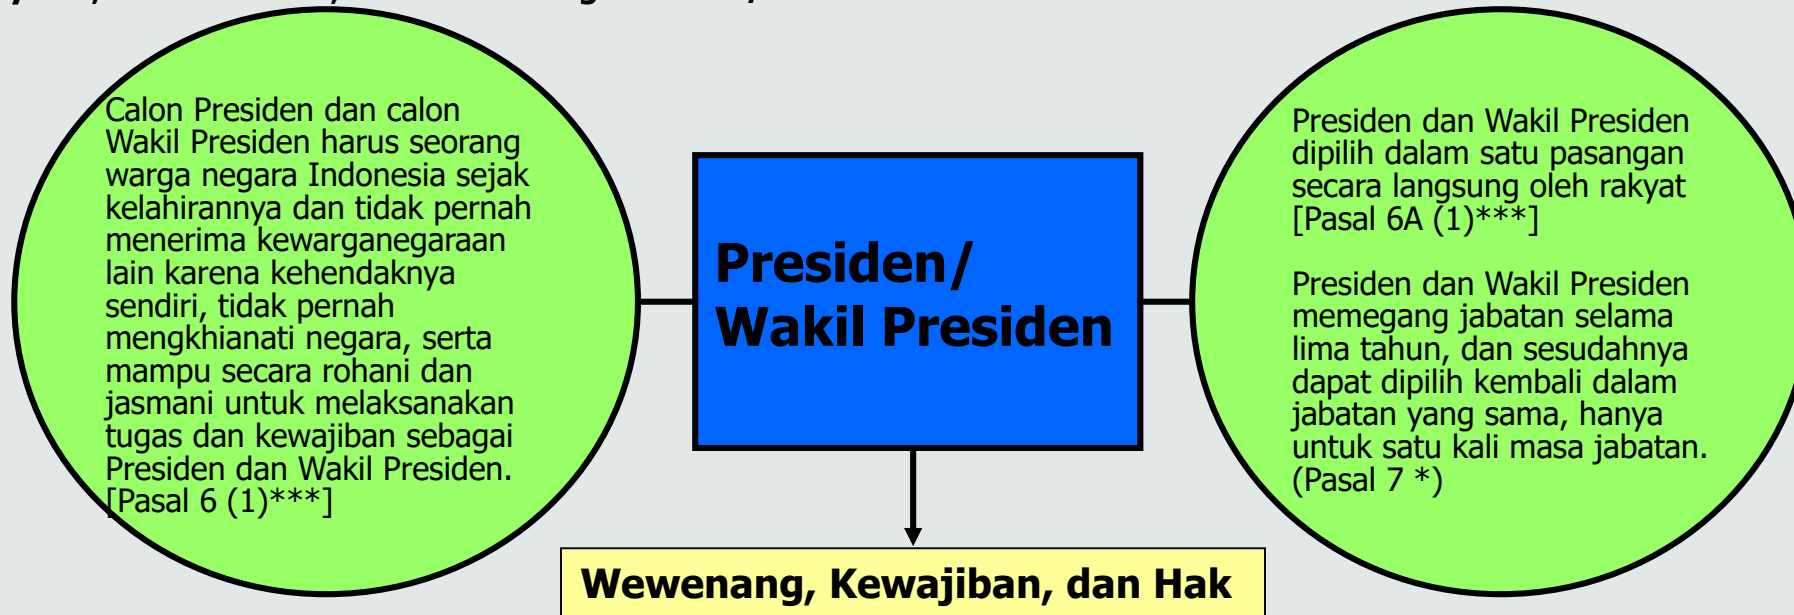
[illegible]

Calon Presiden dan calon Wakil Presiden harus seorang warga negara Indonesia sejak kelahirannya dan tidak pernah menerima kewarganegaraan lain karena kehendaknya sendiri, tidak pernah mengkhianati negara, serta mampu secara rohani dan jasmani untuk melaksanakan tugas dan kewajiban sebagai Presiden dan Wakil Presiden. [Pasal 6 (1)***]

Presiden/ Wakil Presiden

Presiden dan Wakil Presiden dipilih dalam satu pasangan secara langsung oleh rakyat [Pasal 6A (1)***]

Presiden dan Wakil Presiden memegang jabatan selama lima tahun, dan sesudahnya dapat dipilih kembali dalam jabatan yang sama, hanya untuk satu kali masa jabatan. (Pasal 7 *)

Wewenang, Kewajiban, dan Hak